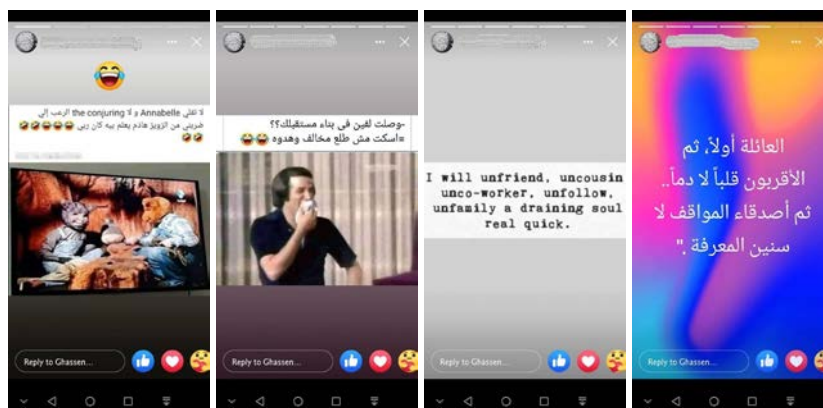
لا تقلي Annabelle و لا the conjuring الرعب إلي ضربني من الزويز هادم يعلم بيه كان ربي 😂😂😂😂😂😂😂😂

Reply to Ghassen...

-وصلت لفين في بناء مستقبلك؟؟
=اسكت مش طلع مخالف وهدوه 😂😂

Reply to Ghassen...

I will unfriend, uncousin unco-worker, unfollow, unfamily a draining soul real quick.

Reply to Ghassen...

العائلة أولاً، ثم الأقربون قلباً لا دماً.. ثم أصدقاء المواقف لا سنين المعرفة ".

Reply to Ghassen...